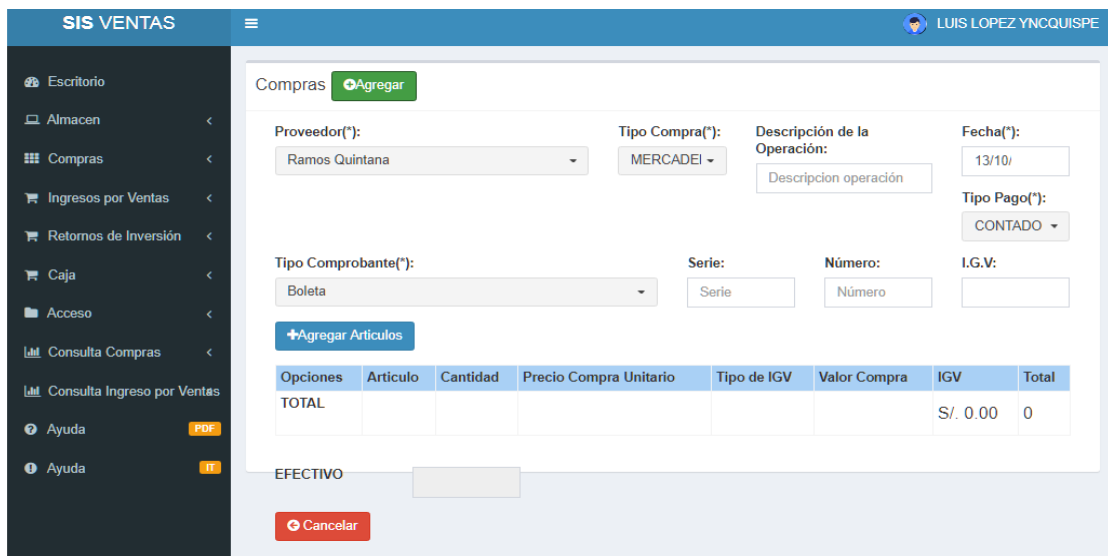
SIS VENTAS

LUIS LOPEZ YNCQUISPE

Escritorio
Almacen
Compras
Ingresos por Ventas
Retornos de Inversión
Caja
Acceso
Consulta Compras
Consulta Ingreso por Ventas
Ayuda PDF
Ayuda IT

Compras Agregar

Proveedor(*):
Ramos Quintana

Tipo Compra(*):
MERCADEI

Descripción de la Operación:
Descripcion operación

Fecha(*):
13/10/

Tipo Pago(*):
CONTADO

Tipo Comprobante(*):
Boleta

Serie:
Serie

Número:
Número

I.G.V:

+Agregar Articulos

| Opciones | Articulo | Cantidad | Precio Compra Unitario | Tipo de IGV | Valor Compra | IGV | Total |
|---|---|---|---|---|---|---|---|
| TOTAL | | | | | | S/. 0.00 | 0 |

EFECTIVO

Cancelar